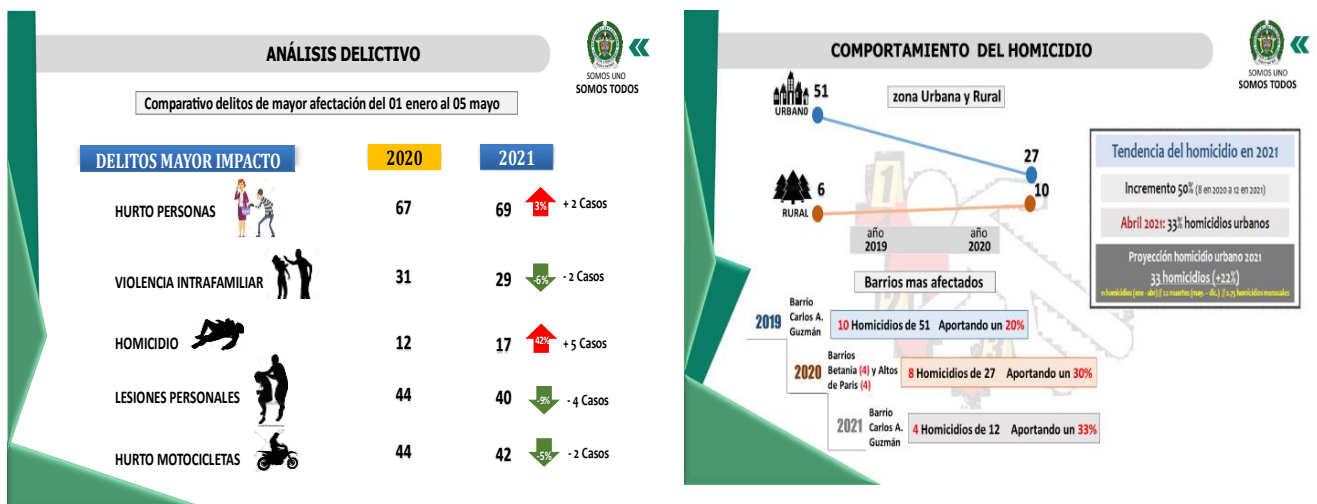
ANÁLISIS DELICTIVO

SOMOS UNO
SOMOS TODOS

Comparativo delitos de mayor afectación del 01 enero al 05 mayo

| DELITOS MAYOR IMPACTO | 2020 | 2021 | | |
|---|---|---|---|---|
| HURTO PERSONAS | 67 | 69 | 3% | + 2 Casos |
| VIOLENCIA INTRAFAMILIAR | 31 | 29 | -6% | - 2 Casos |
| HOMICIDIO | 12 | 17 | 42% | + 5 Casos |
| LESIONES PERSONALES | 44 | 40 | -9% | - 4 Casos |
| HURTO MOTOCICLETAS | 44 | 42 | -5% | - 2 Casos |

COMPORTAMIENTO DEL HOMICIDIO

SOMOS UNO
SOMOS TODOS

zona Urbana y Rural

URBANO 51
27
RURAL 6
10
año 2019
año 2020

Tendencia del homicidio en 2021
Incremento 50% (8 en 2020 a 12 en 2021)
Abril 2021: 33% homicidios urbanos
Proyección homicidio urbano 2021
33 homicidios (+22%)
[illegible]

Barrios mas afectados

2019 Barrio Carlos A. Guzmán 10 Homicidios de 51 Aportando un 20%
2020 Barrios Betania (4) y Altos de Paris (4) 8 Homicidios de 27 Aportando un 30%
2021 Barrio Carlos A. Guzmán 4 Homicidios de 12 Aportando un 33%